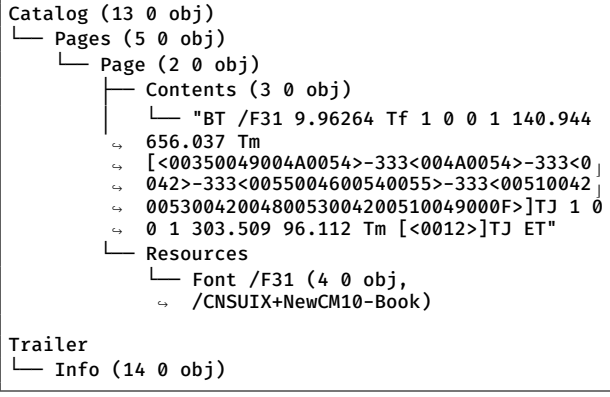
Catalog (13 0 obj)
└── Pages (5 0 obj)
    └── Page (2 0 obj)
        ├── Contents (3 0 obj)
        │   └── "BT /F31 9.96264 Tf 1 0 0 1 140.944
        ↪   656.037 Tm
        ↪   [<00350049004A0054>-333<004A0054>-333<0
        ↪   042>-333<0055004600540055>-333<00510042
        ↪   00530042004800530042005100490000F>]TJ 1 0
        ↪   0 1 303.509 96.112 Tm [<0012>]TJ ET"
        └── Resources
            └── Font /F31 (4 0 obj,
            ↪   /CNSUIX+NewCM10-Book)

Trailer
└── Info (14 0 obj)